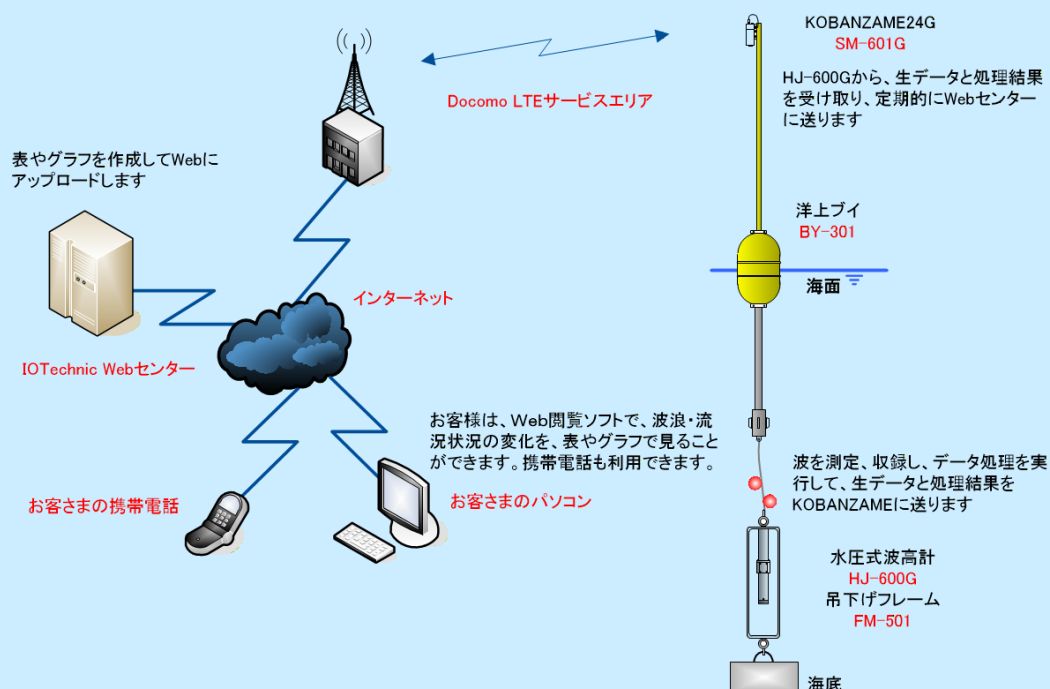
KOBANZAME24G
SM-601G

HJ-600Gから、生データと処理結果を受け取り、定期的にWebセンターに送ります

Docomo LTEサービスエリア

表やグラフを作成してWebにアップロードします

洋上ブイ
BY-301

海面

インターネット

IOTechnic Webセンター

お客様は、Web閲覧ソフトで、波浪・流況状況の変化を、表やグラフで見ることができます。携帯電話も利用できます。

波を測定、収録し、データ処理を実行して、生データと処理結果をKOBANZAMEに送ります

お客さまの携帯電話

お客さまのパソコン

水圧式波高計
HJ-600G
吊下げフレーム
FM-501

海底